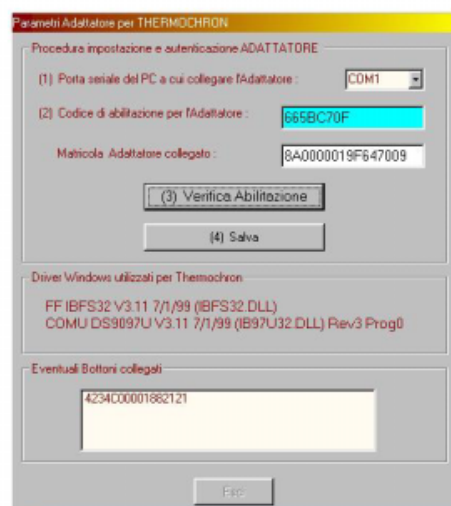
Parametri Adattatore per THERMOCHRON

Procedura impostazione e autenticazione ADATTATORE

(1) Porta seriale del PC a cui collegare l'Adattatore :

COM1

(2) Codice di abilitazione per l'Adattatore :

665BC70F

Matricola Adattatore collegato :

8A0000019F647009

(3) Verifica Abilitazione

(4) Salva

Driver Windows utilizzati per Thermochron

FF IBFS32 V3.11 7/1/99 (IBFS32.DLL)
COMU DS9097U V3.11 7/1/99 (IB97U32.DLL) Rev3 Prog0

Eventuali Bottoni collegati

4234C00001882121

Fine